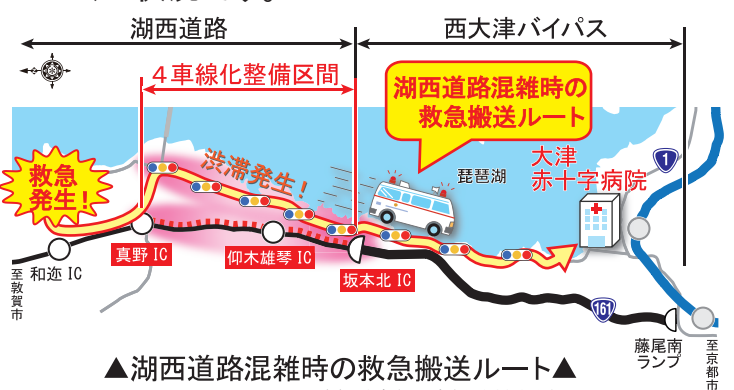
湖西道路
西大津バイパス
4車線化整備区間
湖西道路混雑時の救急搬送ルート
救急発生!
渋滞発生!
琵琶湖
大津赤十字病院
1
和迩 IC
真野 IC
仰木雄琴 IC
坂本北 IC
至敦賀市
161
藤尾南ランプ
至京都市
▲湖西道路混雑時の救急搬送ルート▲